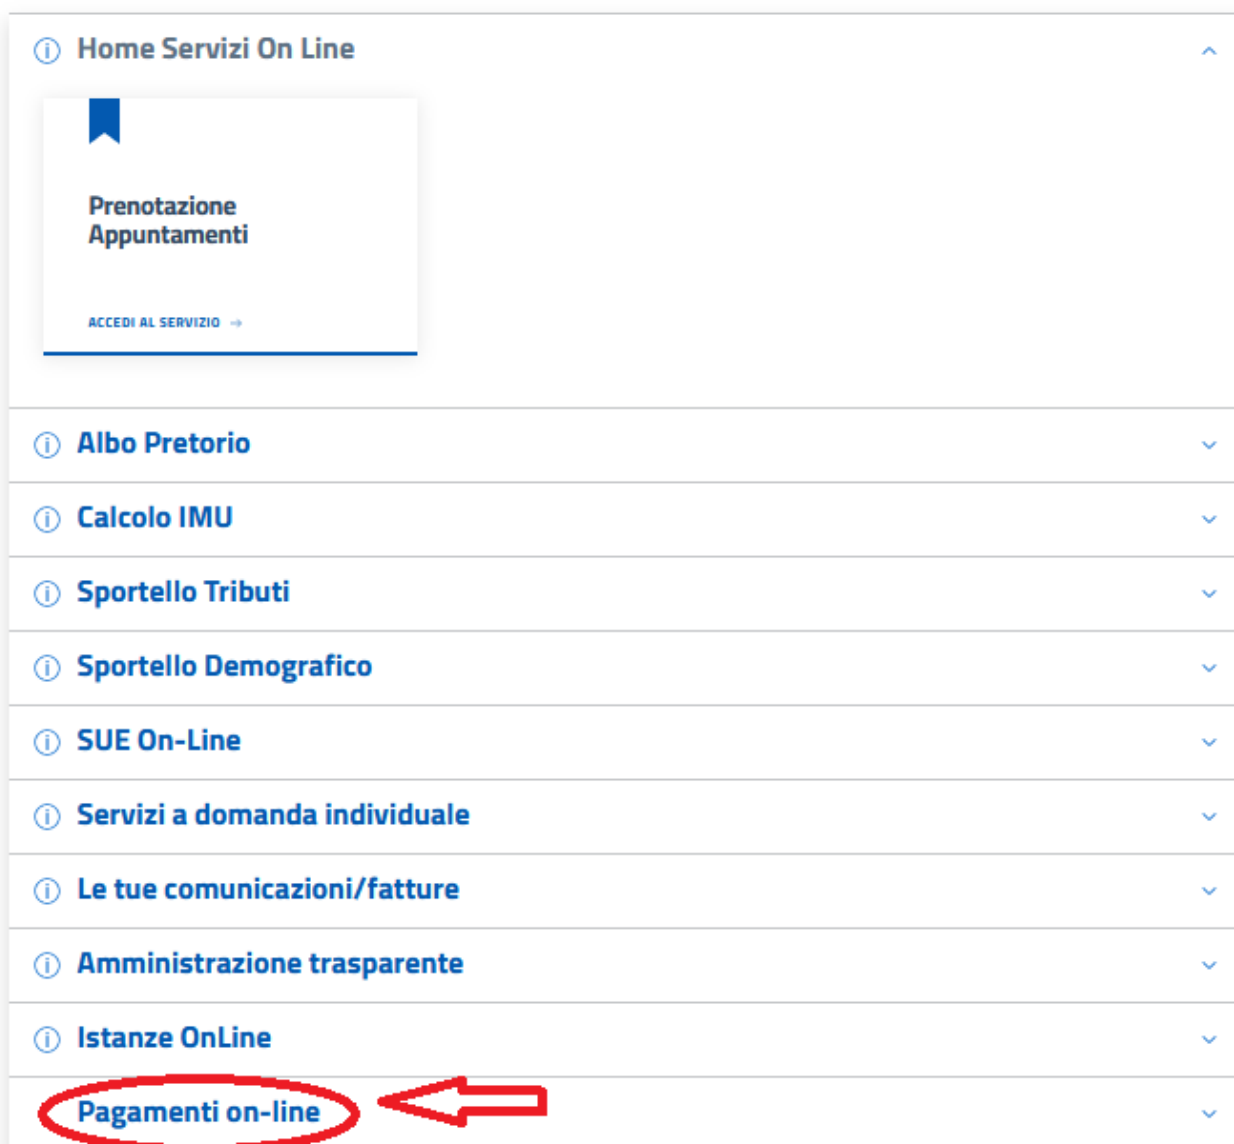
Home Servizi On Line

Prenotazione Appuntamenti

ACCEDI AL SERVIZIO →

Albo Pretorio

Calcolo IMU

Sportello Tributi

Sportello Demografico

SUE On-Line

Servizi a domanda individuale

Le tue comunicazioni/fatture

Amministrazione trasparente

Istanze OnLine

Pagamenti on-line